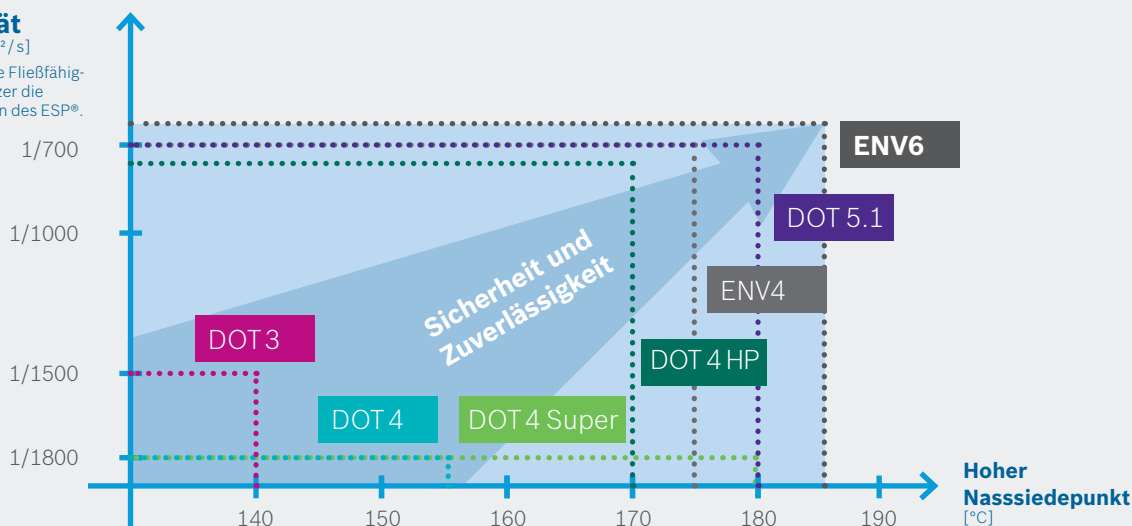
ät
²/s]
e Fließfähig-
zer die
n des ESP®.

1/700
1/1000
1/1500
1/1800

ENV6
DOT 5.1
ENV4
DOT 4 HP
DOT 3
DOT 4
DOT 4 Super

Sicherheit und Zuverlässigkeit

140
150
160
170
180
190

Hoher Nasssiedepunkt
[°C]